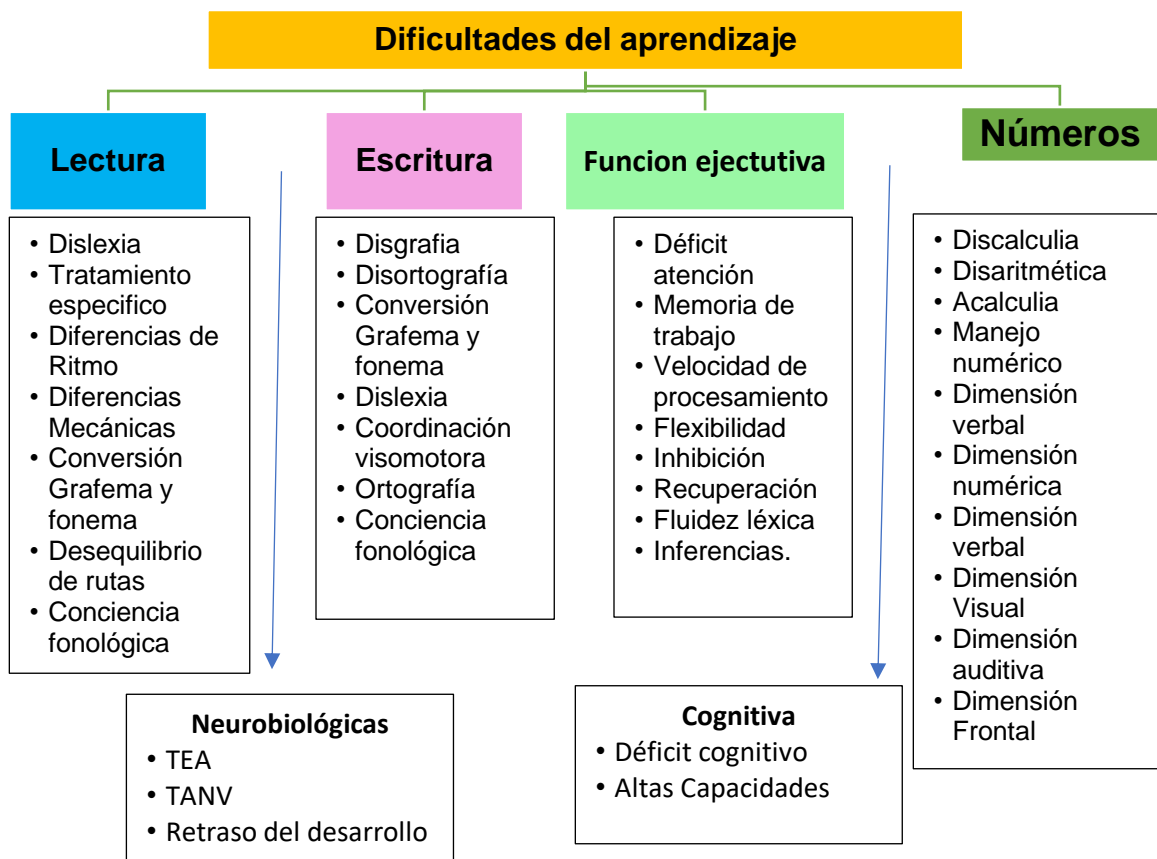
Dificultades del aprendizaje

Lectura

- Dislexia
- Tratamiento especifico
- Diferencias de Ritmo
- Diferencias Mecánicas
- Conversión Grafema y fonema
- Desequilibrio de rutas
- Conciencia fonológica

Escritura

- Disgrafia
- Disortografía
- Conversión Grafema y fonema
- Dislexia
- Coordinación visomotora
- Ortografía
- Conciencia fonológica

Funcion ejectutiva

- Déficit atención
- Memoria de trabajo
- Velocidad de procesamiento
- Flexibilidad
- Inhibición
- Recuperación
- Fluidez léxica
- Inferencias.

Números

- Discalculia
- Disaritmética
- Acalculia
- Manejo numérico
- Dimensión verbal
- Dimensión numérica
- Dimensión verbal
- Dimensión Visual
- Dimensión auditiva
- Dimensión Frontal

Neurobiológicas

- TEA
- TANV
- Retraso del desarrollo

Cognitiva

- Déficit cognitivo
- Altas Capacidades